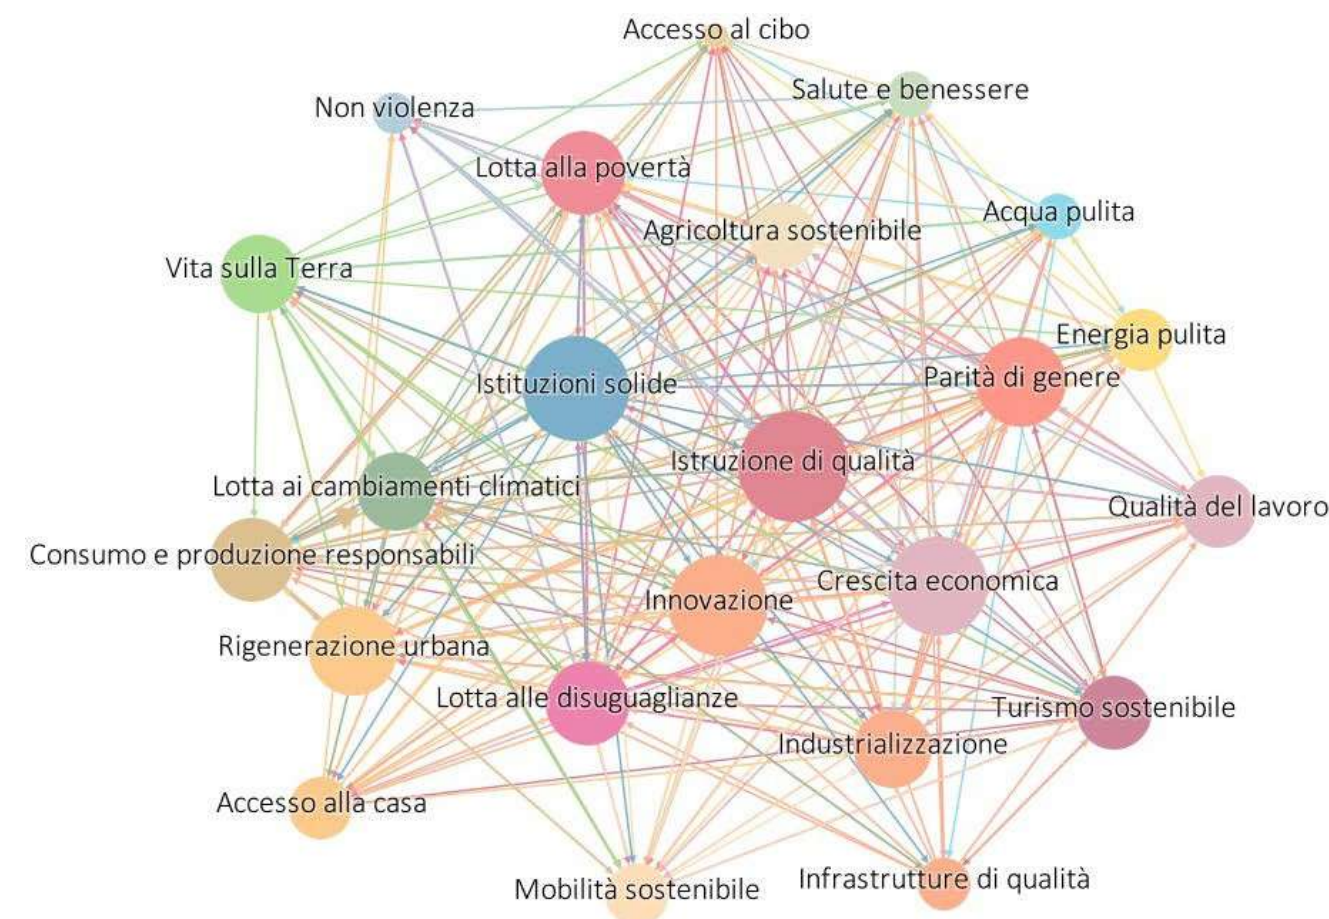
Accesso al cibo
Salute e benessere
Non violenza
Lotta alla povertà
Acqua pulita
Agricoltura sostenibile
Vita sulla Terra
Energia pulita
Parità di genere
Istituzioni solide
Istruzione di qualità
Lotta ai cambiamenti climatici
Qualità del lavoro
Consumo e produzione responsabili
Crescita economica
Innovazione
Rigenerazione urbana
Lotta alle disuguaglianze
Turismo sostenibile
Industrializzazione
Accesso alla casa
Mobilità sostenibile
Infrastrutture di qualità